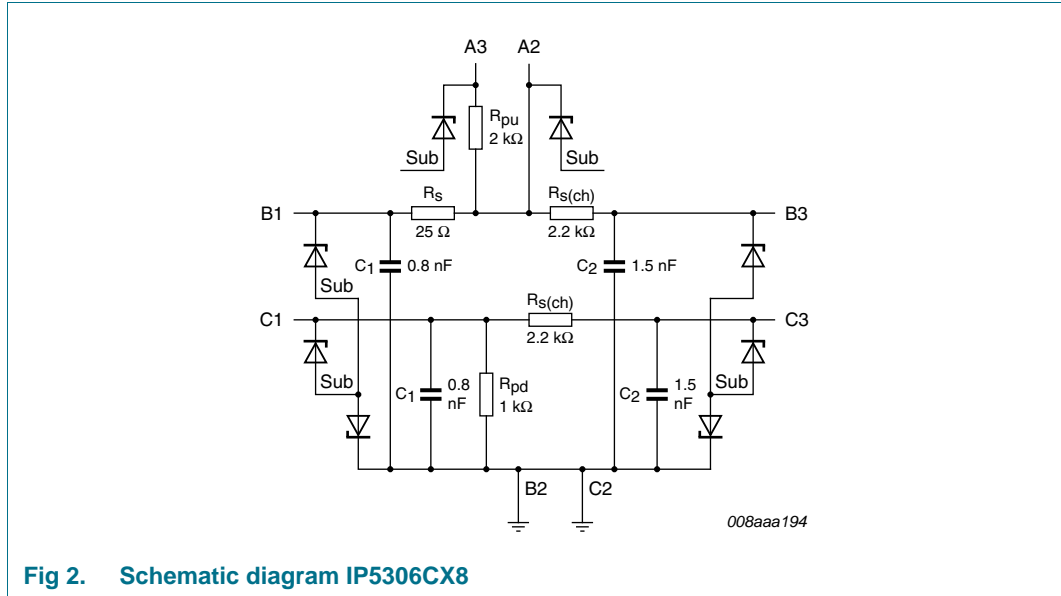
A3 A2

$R_{pu}$ 2 kΩ

Sub Sub

B1 $R_s$ 25 Ω $R_{s(ch)}$ 2.2 kΩ B3

$C_1$ 0.8 nF $C_2$ 1.5 nF

Sub

C1 $R_{s(ch)}$ 2.2 kΩ C3

Sub Sub

$C_1$ 0.8 nF $R_{pd}$ 1 kΩ $C_2$ 1.5 nF

B2 C2

008aaa194

Fig 2. Schematic diagram IP5306CX8